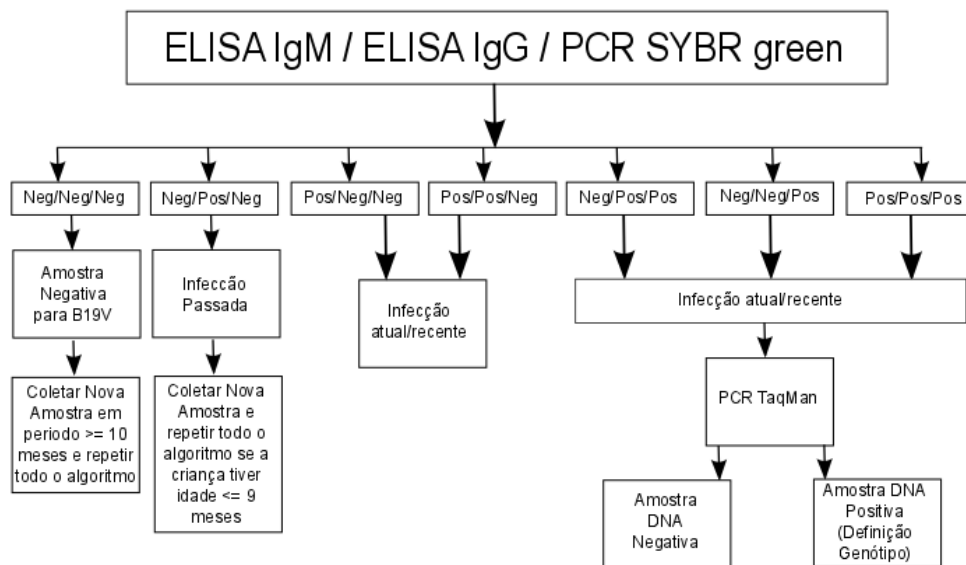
ELISA IgM / ELISA IgG / PCR SYBR green

Neg/Neg/Neg

Neg/Pos/Neg

Pos/Neg/Neg

Pos/Pos/Neg

Neg/Pos/Pos

Neg/Neg/Pos

Pos/Pos/Pos

Amostra Negativa para B19V

Infecção Passada

Infecção atual/recente

Infecção atual/recente

Coletar Nova Amostra em periodo >= 10 meses e repetir todo o algoritmo

Coletar Nova Amostra e repetir todo o algoritmo se a criança tiver idade <= 9 meses

PCR TaqMan

Amostra DNA Negativa

Amostra DNA Positiva (Definição Genótipo)